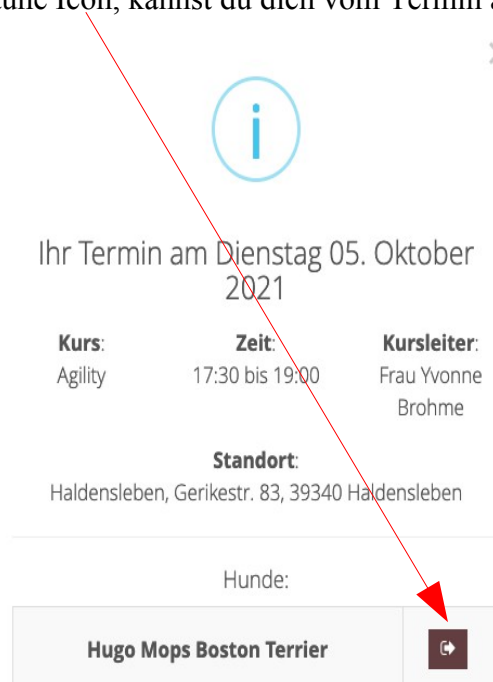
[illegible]ne Icon, kannst du dich vom Termin a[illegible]

i

Ihr Termin am Dienstag 05. Oktober 2021

| Kurs: | Zeit: | Kursleiter: |
|---|---|---|
| Agility | 17:30 bis 19:00 | Frau Yvonne Brohme |

Standort:
Haldensleben, Gerikestr. 83, 39340 Haldensleben

Hunde:

Hugo Mops Boston Terrier